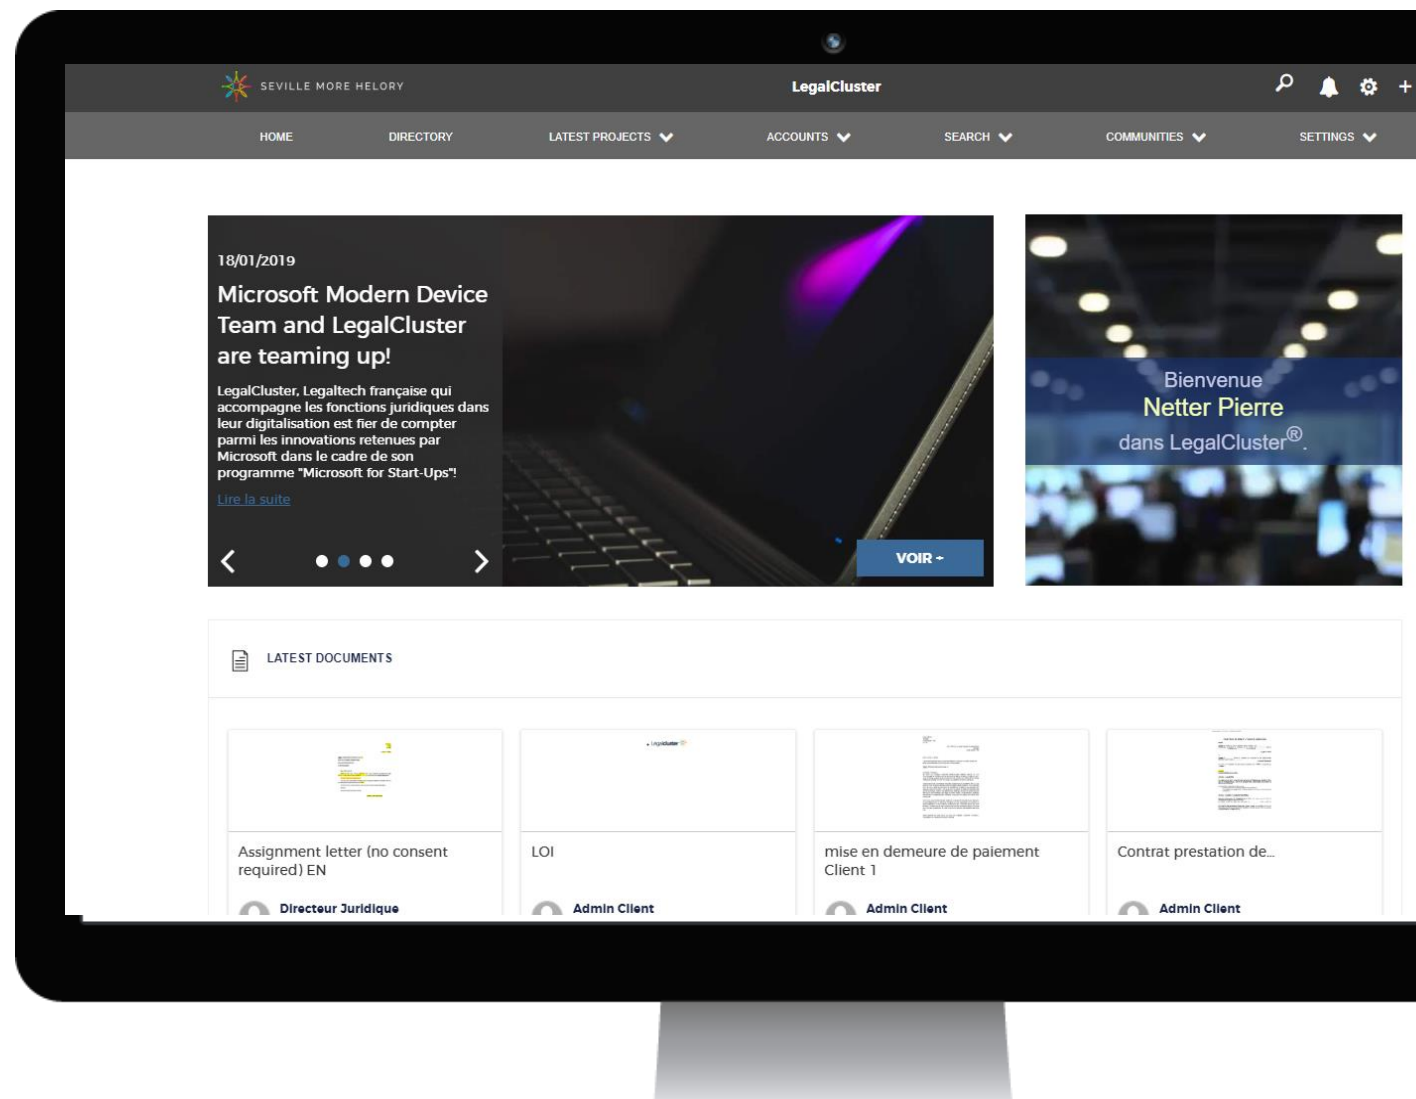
SEVILLE MORE HELORY

LegalCluster

HOME
DIRECTORY
LATEST PROJECTS
ACCOUNTS
SEARCH
COMMUNITIES
SETTINGS

18/01/2019

Microsoft Modern Device Team and LegalCluster are teaming up!

LegalCluster, Legaltech française qui accompagne les fonctions juridiques dans leur digitalisation est fier de compter parmi les innovations retenues par Microsoft dans le cadre de son programme "Microsoft for Start-Ups"!

Lire la suite

VOIR →

Bienvenue
Netter Pierre
dans LegalCluster®.

LATEST DOCUMENTS

Assignment letter (no consent required) EN
Directeur Juridique

LOI
Admin Client

mise en demeure de paiement Client 1
Admin Client

Contrat prestation de...
Admin Client